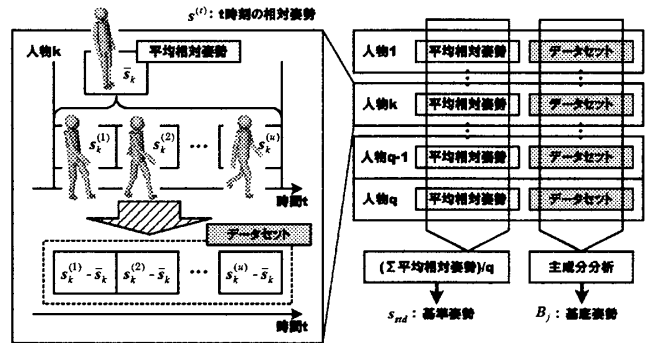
$s^{(t)}$: t時期の相対姿勢

人物k

平均相対姿勢

$\bar{s}_k$

$s_k^{(1)}$

$s_k^{(2)}$

…

$s_k^{(u)}$

時刻t

データセット

$s_k^{(1)} - \bar{s}_k$

$s_k^{(2)} - \bar{s}_k$

…

$s_k^{(u)} - \bar{s}_k$

時刻t

| | | |
|---|---|---|
| 人物1 | 平均相対姿勢 | データセット |
| 人物k | 平均相対姿勢 | データセット |
| 人物q-1 | 平均相対姿勢 | データセット |
| 人物q | 平均相対姿勢 | データセット |

(Σ平均相対姿勢)/q

主成分分析

$s_{std}$: 基準姿勢

$B_j$: 基底姿勢